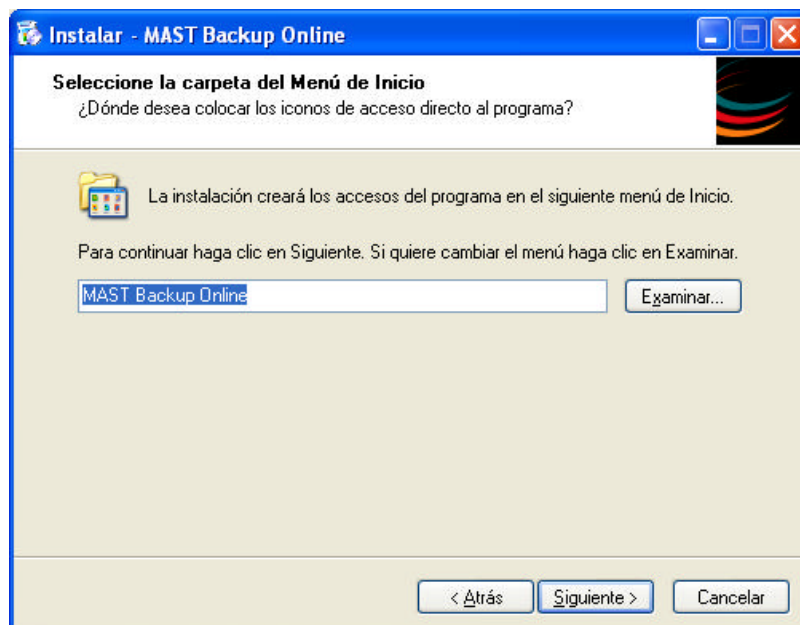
Instalar - MAST Backup Online

Seleccione la carpeta del Menú de Inicio
¿Dónde desea colocar los iconos de acceso directo al programa?

La instalación creará los accesos del programa en el siguiente menú de Inicio.

Para continuar haga clic en Siguiente. Si quiere cambiar el menú haga clic en Examinar.

MAST Backup Online

Examinar...

< Atrás

Siguiente >

Cancelar